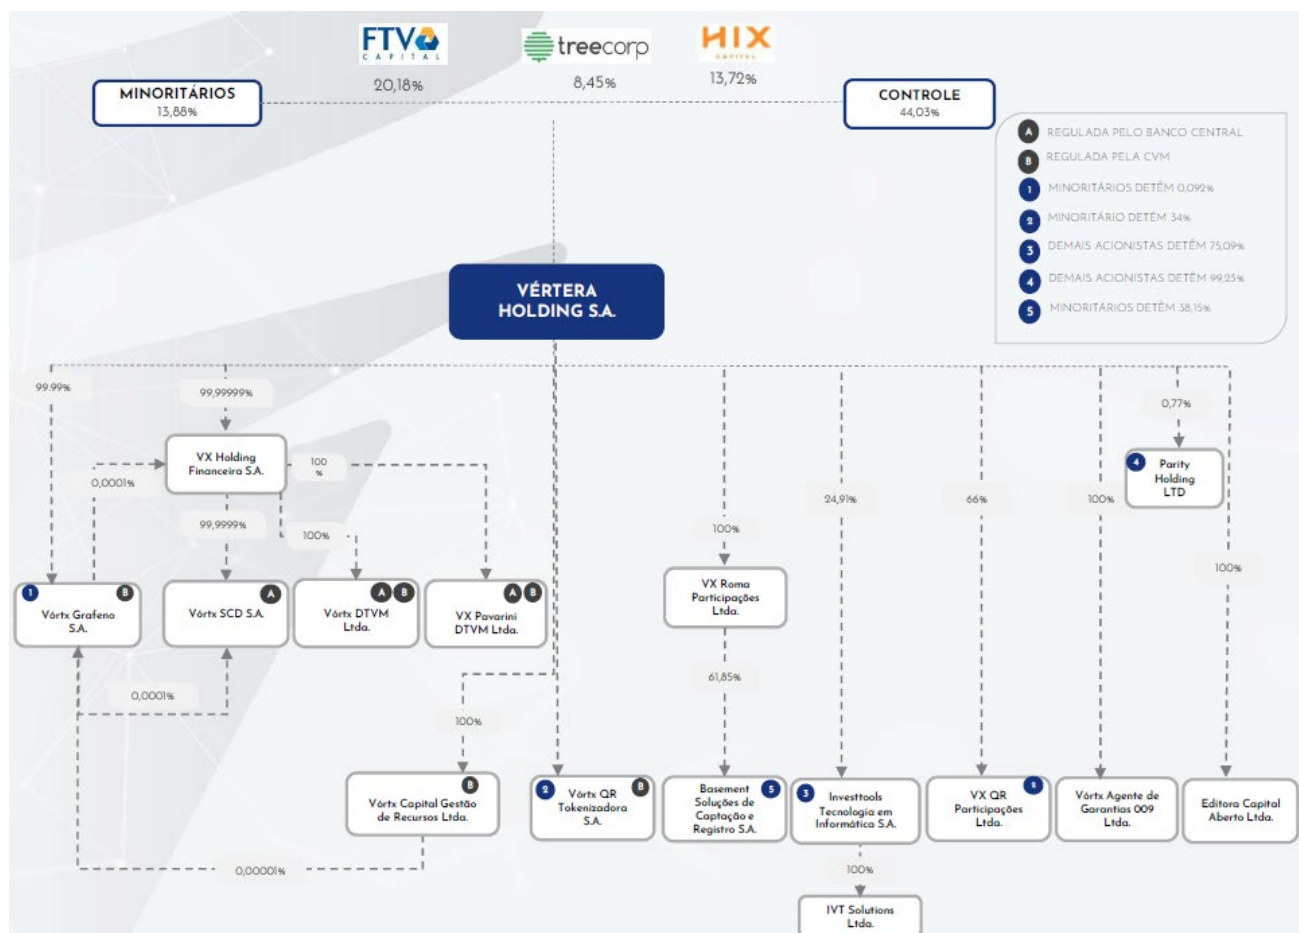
FTV CAPITAL
20,18%

treecorp
8,45%

HIX CAPITAL
13,72%

MINORITÁRIOS
13,88%

CONTROLE
44,03%

A REGULADA PELO BANCO CENTRAL
B REGULADA PELA CVM
1 MINORITÁRIOS DETÊM 0,092%
2 MINORITÁRIO DETÊM 34%
3 DEMAIS ACIONISTAS DETÊM 75,09%
4 DEMAIS ACIONISTAS DETÊM 99,23%
5 MINORITÁRIOS DETÊM 38,15%

VÉRTERA HOLDING S.A.

99,99%
99,99999%
VX Holding Financeira S.A.
0,0001%
100 %
99,9999%
100%
1 B Vórtx Grafeno S.A.
A Vórtx SCD S.A.
A B Vórtx DTVM Ltda.
A B VX Pavarini DTVM Ltda.
0,0001%
100%
B Vórtx Capital Gestão de Recursos Ltda.
0,00001%
2 B Vórtx QR Tokenizadora S.A.
100%
VX Roma Participações Ltda.
61,85%
5 Basement Soluções de Captação e Registro S.A.
24,91%
3 Investtools Tecnologia em Informática S.A.
100%
IVT Solutions Ltda.
66%
VX QR Participações Ltda.
100%
Vórtx Agente de Garantias 009 Ltda.
0,77%
4 Parity Holding LTD
100%
Editora Capital Aberto Ltda.